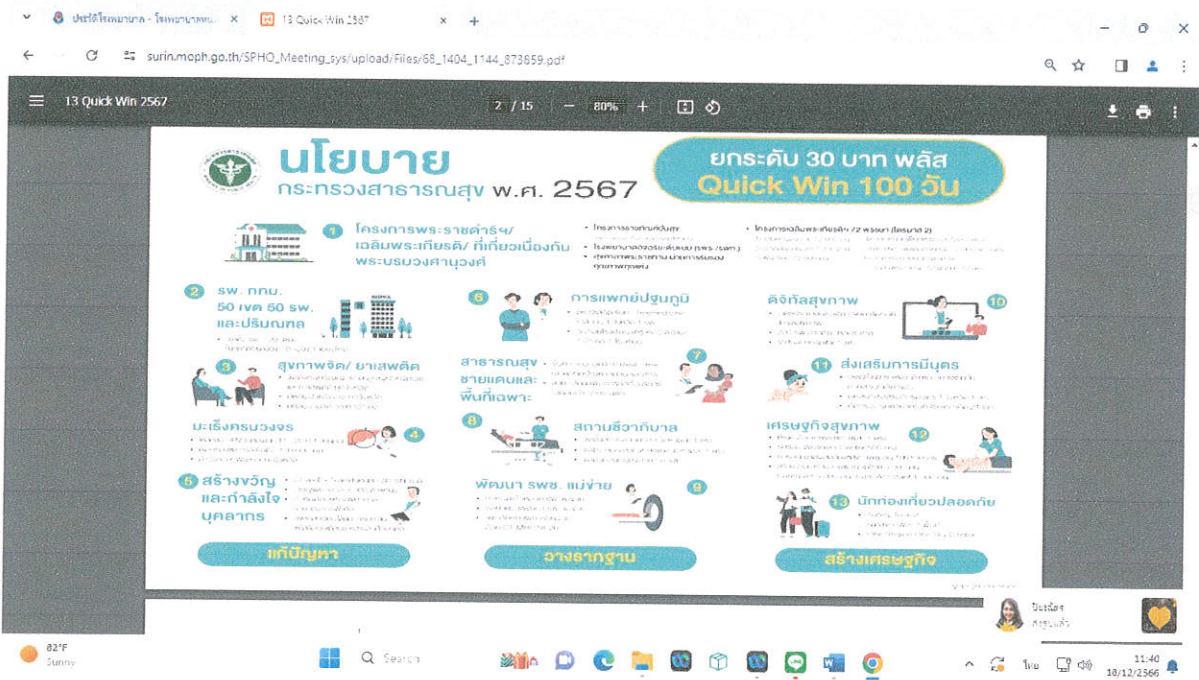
ประวัติโรงพยาบาล - โรงพยาบาลพ... ×
13 Quick Win 2567 ×
+

surin.moph.go.th/SPHO_Meeting_sys/upload/Files/68_1404_1144_873659.pdf

13 Quick Win 2567
2 / 15
80%

นโยบาย
กระทรวงสาธารณสุข พ.ศ. 2567

ยกระดับ 30 บาท พลัส
Quick Win 100 วัน

1 โครงการพระราชดำริฯ/ เฉลิมพระเกียรติ/ ที่เกี่ยวเนื่องกับพระบรมวงศานุวงศ์

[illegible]

2 รพ. กทม. 50 เขต 50 รพ. และปริมณฑล

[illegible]

3 สุขภาพจิต/ ยาเสพติด

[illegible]

4 มะเร็งครบวงจร

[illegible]

5 สร้างขวัญและกำลังใจบุคลากร

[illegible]

แก้ปัญหา

6 การแพทย์ปฐมภูมิ

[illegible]

7 สาธารณสุขชายแดนและพื้นที่เฉพาะ

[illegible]

8 สถานชีวาภิบาล

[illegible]

9 พัฒนา รพช. แม่ข่าย

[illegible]

วางรากฐาน

10 ดิจิทัลสุขภาพ

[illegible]

11 ส่งเสริมการมีบุตร

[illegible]

12 เศรษฐกิจสุขภาพ

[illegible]

13 นักท่องเที่ยวปลอดภัย

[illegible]

สร้างเศรษฐกิจ

82°F
Sunny

Search

ไทย
11:40
18/12/2566